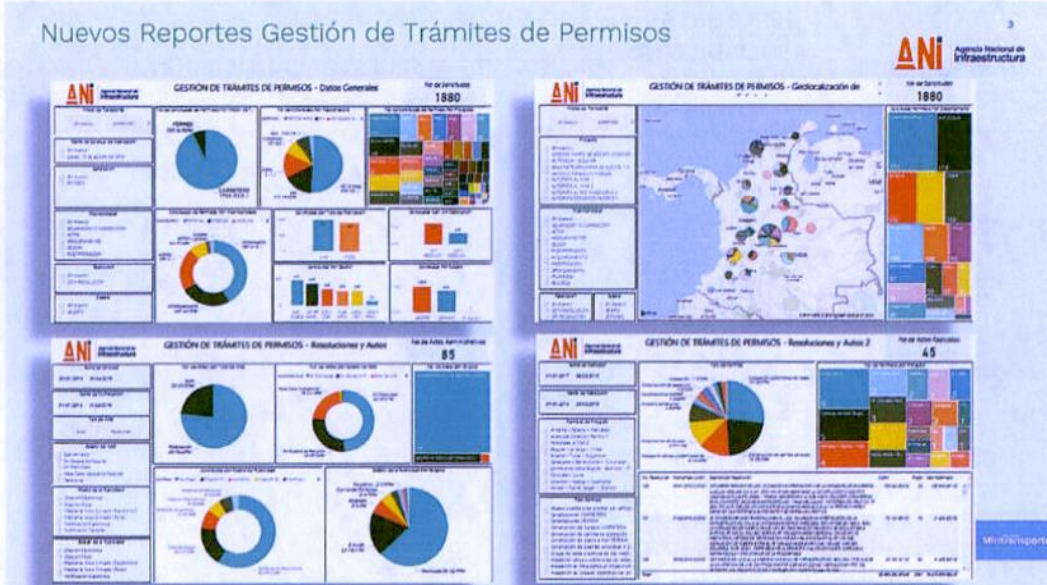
Nuevos Reportes Gestión de Trámites de Permisos

3

ANI Agencia Nacional de Infraestructura

ANI GESTIÓN DE TRÁMITES DE PERMISOS - Datos Generales

1880

ANI GESTIÓN DE TRÁMITES DE PERMISOS - Geolocalización de

1880

ANI GESTIÓN DE TRÁMITES DE PERMISOS - Resoluciones y Autos

85

ANI GESTIÓN DE TRÁMITES DE PERMISOS - Resoluciones y Autos 2

45

MinTransporte